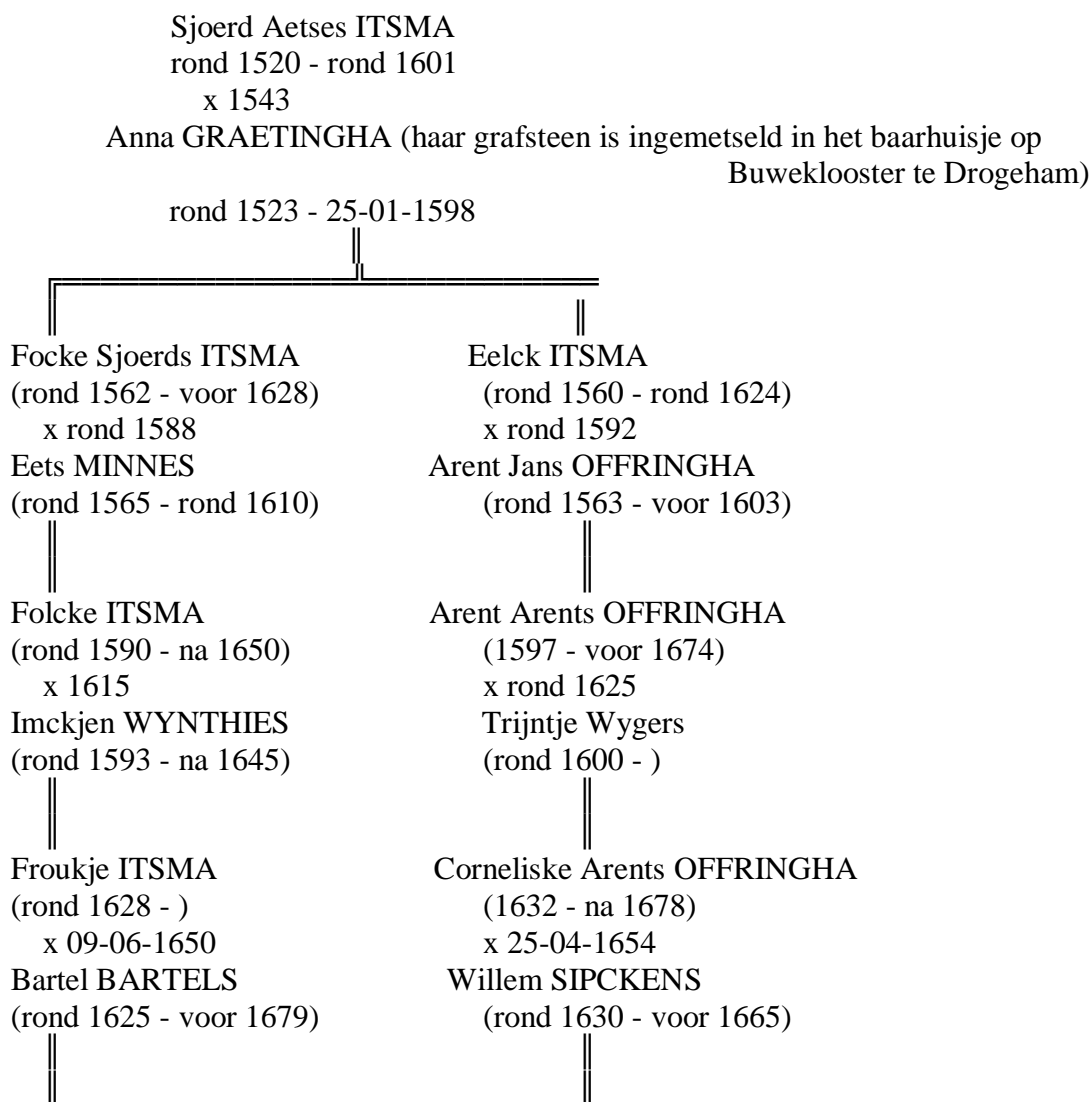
Sjoerd Aetses ITSMA
rond 1520 - rond 1601
x 1543
Anna GRAETINGHA (haar grafsteen is ingemetseld in het baarhuisje op Buweklooster te Drogeham)
rond 1523 - 25-01-1598

Focke Sjoerds ITSMA
(rond 1562 - voor 1628)
x rond 1588
Eets MINNES
(rond 1565 - rond 1610)

Folcke ITSMA
(rond 1590 - na 1650)
x 1615
Imckjen WYNTHIES
(rond 1593 - na 1645)

Froukje ITSMA
(rond 1628 - )
x 09-06-1650
Bartel BARTELS
(rond 1625 - voor 1679)

Eelck ITSMA
(rond 1560 - rond 1624)
x rond 1592
Arent Jans OFFRINGHA
(rond 1563 - voor 1603)

Arent Arents OFFRINGHA
(1597 - voor 1674)
x rond 1625
Trijntje Wygers
(rond 1600 - )

Corneliske Arents OFFRINGHA
(1632 - na 1678)
x 25-04-1654
Willem SIPCKENS
(rond 1630 - voor 1665)